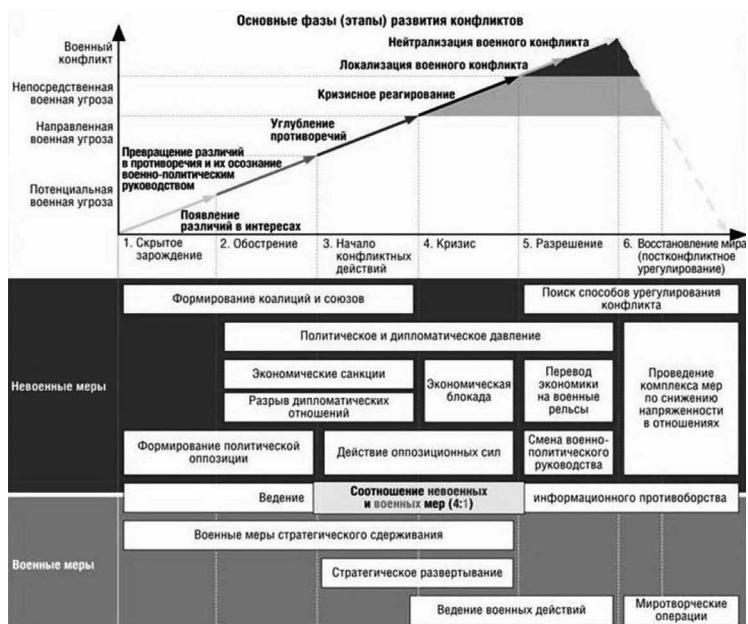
Основные фазы (этапы) развития конфликтов

Военный конфликт

Непосредственная военная угроза

Направленная военная угроза

Потенциальная военная угроза

Нейтрализация военного конфликта

Локализация военного конфликта

Кризисное реагирование

Углубление противоречий

Превращение различий в противоречия и их осознание военно-политическим руководством

Появление различий в интересах

1. Скрытое зарождение

2. Обострение

3. Начало конфликтных действий

4. Кризис

5. Разрешение

6. Восстановление мира (постконфликтное урегулирование)

Формирование коалиций и союзов

Поиск способов урегулирования конфликта

Политическое и дипломатическое давление

Невоенные меры

Экономические санкции

Разрыв дипломатических отношений

Экономическая блокада

Перевод экономики на военные рельсы

Проведение комплекса мер по снижению напряженности в отношениях

Формирование политической оппозиции

Действие оппозиционных сил

Смена военно-политического руководства

Ведение

Соотношение невоенных и военных мер (4:1)

информационного противоборства

Военные меры

Военные меры стратегического сдерживания

Стратегическое развертывание

Ведение военных действий

Миротворческие операции